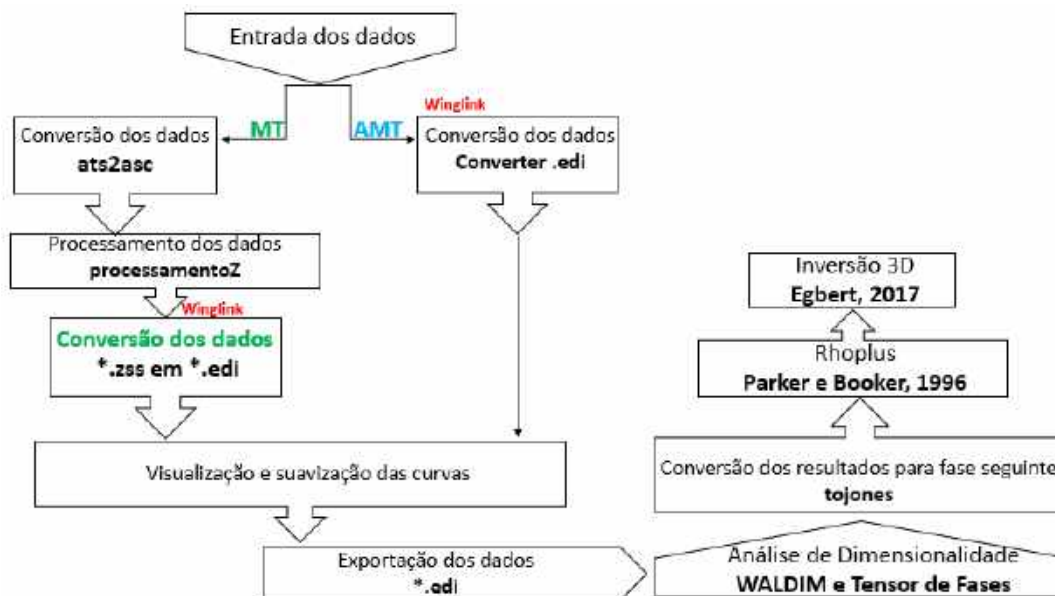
Entrada dos dados

MT

AMT

Winglink

Conversão dos dados
ats2asc

Conversão dos dados
Converter .edi

Processamento dos dados
processamentoZ

Winglink

Conversão dos dados
*.zss em *.edi

Visualização e suavização das curvas

Exportação dos dados
*.edi

Inversão 3D
Egbert, 2017

Rhoplus
Parker e Booker, 1996

Conversão dos resultados para fase seguinte
tojones

Análise de Dimensionalidade
WALDIM e Tensor de Fases